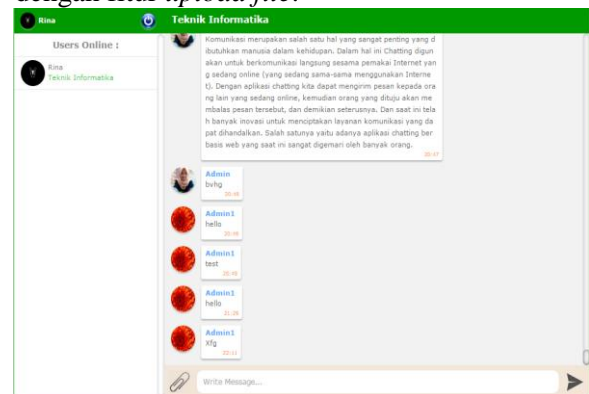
dengan fitur upload file.

Rina

Teknik Informatika

Users Online :

Rina
Teknik Informatika

Komunikasi merupakan salah satu hal yang sangat penting yang dibutuhkan manusia dalam kehidupan. Dalam hal ini Chatting digunakan untuk berkomunikasi langsung sesama pemakai Internet yang sedang online (yang sedang sama-sama menggunakan Internet). Dengan aplikasi chatting kita dapat mengirim pesan kepada orang lain yang sedang online, kemudian orang yang dituju akan membalas pesan tersebut, dan demikian seterusnya. Dan saat ini telah banyak inovasi untuk menciptakan layanan komunikasi yang dapat dihandalkan. Salah satunya yaitu adanya aplikasi chatting berbasis web yang saat ini sangat digemari oleh banyak orang.
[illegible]

Admin
bvhg
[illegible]

Admin1
hello
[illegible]

Admin1
test
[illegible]

Admin1
hello
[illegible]

Admin1
Xfg
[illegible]

Write Message...